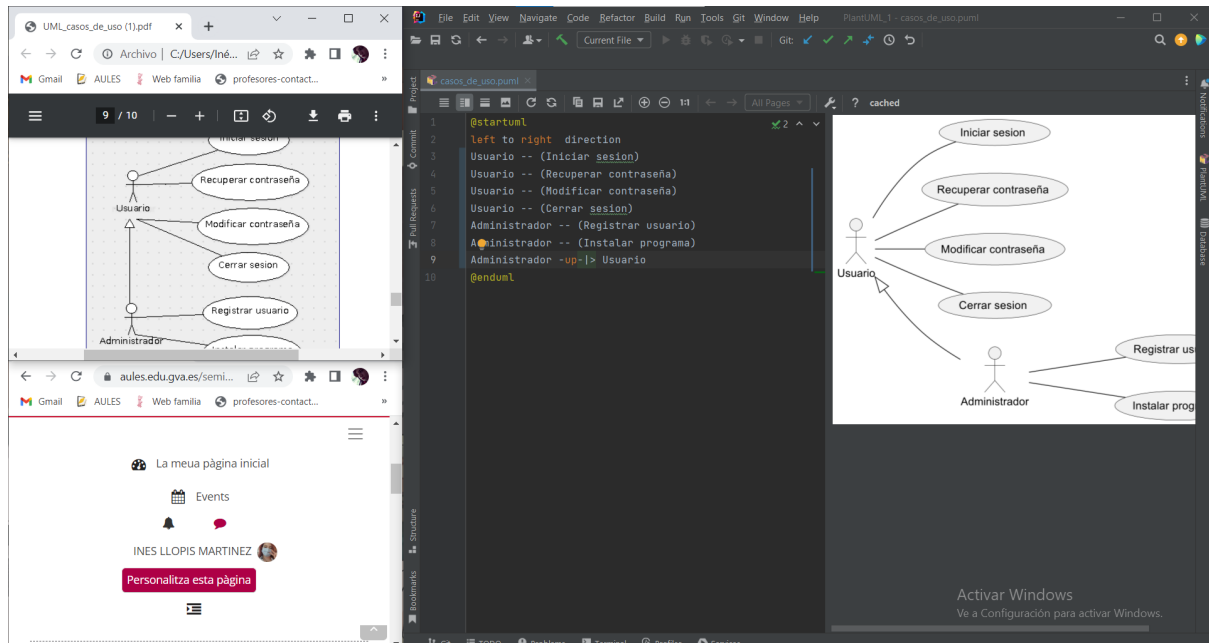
UML_casos_de_uso (1).pdf ×
+
Archivo | C:/Users/Iné...
Gmail AULES Web familia profesores-contact...
9 / 10
Iniciar sesion
Recuperar contraseña
Usuario
Modificar contraseña
Cerrar sesion
Registrar usuario
Administrador

aules.edu.gva.es/semi...
Gmail AULES Web familia profesores-contact...
La meua pàgina inicial
Events
INES LLOPIS MARTINEZ
Personalitza esta pàgina

File Edit View Navigate Code Refactor Build Run Tools Git Window Help PlantUML_1 - casos_de_uso.puml
Current File
Git:
casos_de_uso.puml ×
All Pages
? cached
Project
Commit
Pull Requests
Structure
Bookmarks
Notifications
PlantUML
Database

1 @startuml
2 left to right direction
3 Usuario -- (Iniciar sesion)
4 Usuario -- (Recuperar contraseña)
5 Usuario -- (Modificar contraseña)
6 Usuario -- (Cerrar sesion)
7 Administrador -- (Registrar usuario)
8 Administrador -- (Instalar programa)
9 Administrador -up-|> Usuario
10 @enduml

Iniciar sesion
Recuperar contraseña
Usuario
Modificar contraseña
Cerrar sesion
Registrar usu
Administrador
Instalar prog

Activar Windows
Ve a Configuración para activar Windows.